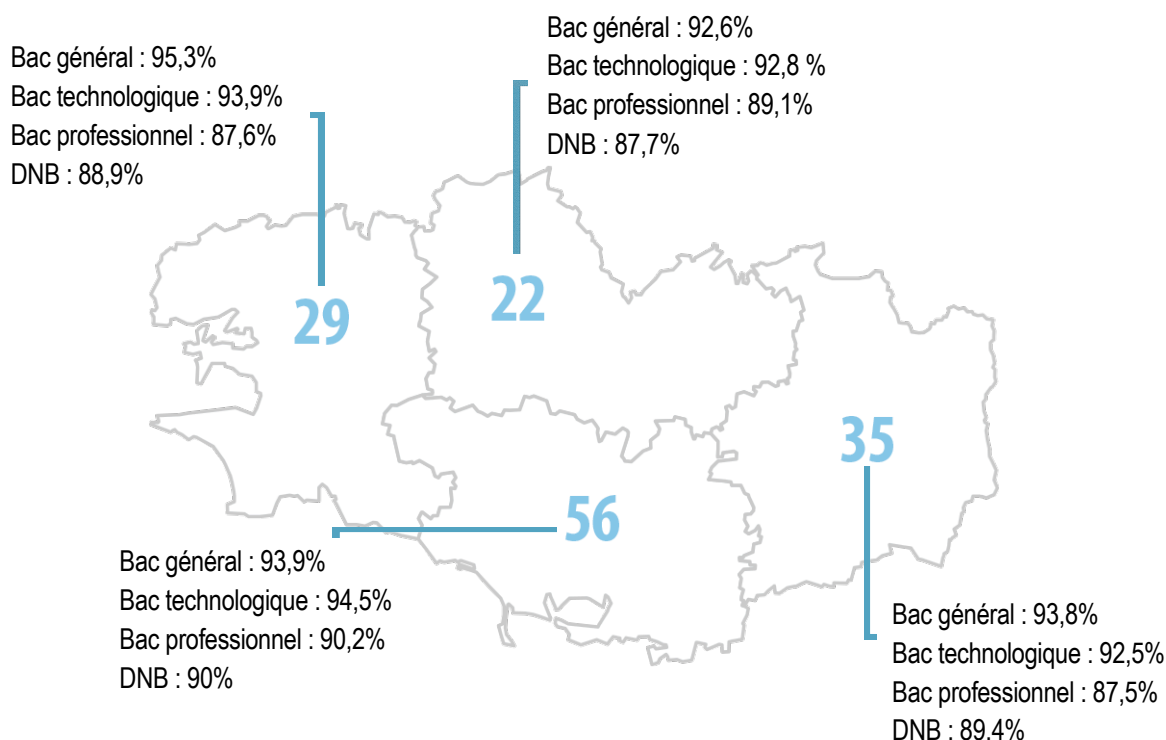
Bac général : 95,3%
Bac technologique : 93,9%
Bac professionnel : 87,6%
DNB : 88,9%

Bac général : 92,6%
Bac technologique : 92,8 %
Bac professionnel : 89,1%
DNB : 87,7%

29

22

35

56

Bac général : 93,9%
Bac technologique : 94,5%
Bac professionnel : 90,2%
DNB : 90%

Bac général : 93,8%
Bac technologique : 92,5%
Bac professionnel : 87,5%
DNB : 89.4%